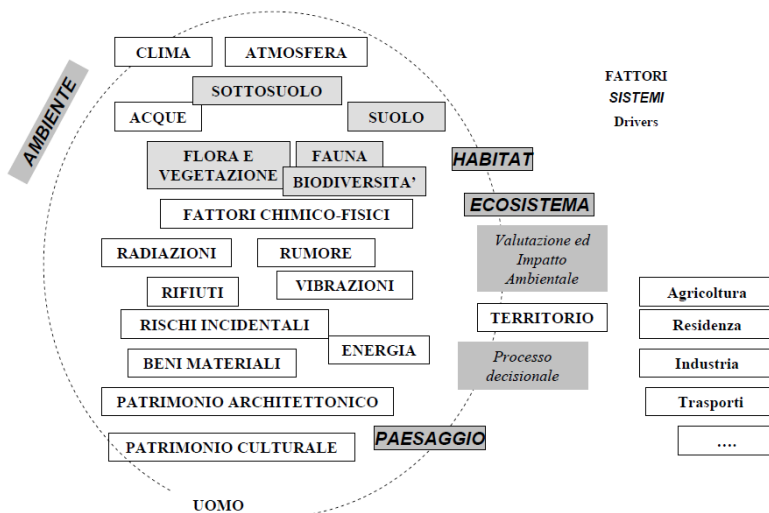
AMBIENTE

CLIMA

ATMOSFERA

SOTTOSUOLO

ACQUE

SUOLO

FATTORI
*SISTEMI*
Drivers

FLORA E VEGETAZIONE

FAUNA

BIODIVERSITA'

HABITAT

ECOSISTEMA

FATTORI CHIMICO-FISICI

RADIAZIONI

RUMORE

Valutazione ed Impatto Ambientale

RIFIUTI

VIBRAZIONI

RISCHI INCIDENTALI

TERRITORIO

BENI MATERIALI

ENERGIA

Processo decisionale

PATRIMONIO ARCHITETTONICO

PATRIMONIO CULTURALE

PAESAGGIO

Agricoltura

Residenza

Industria

Trasporti

....

UOMO